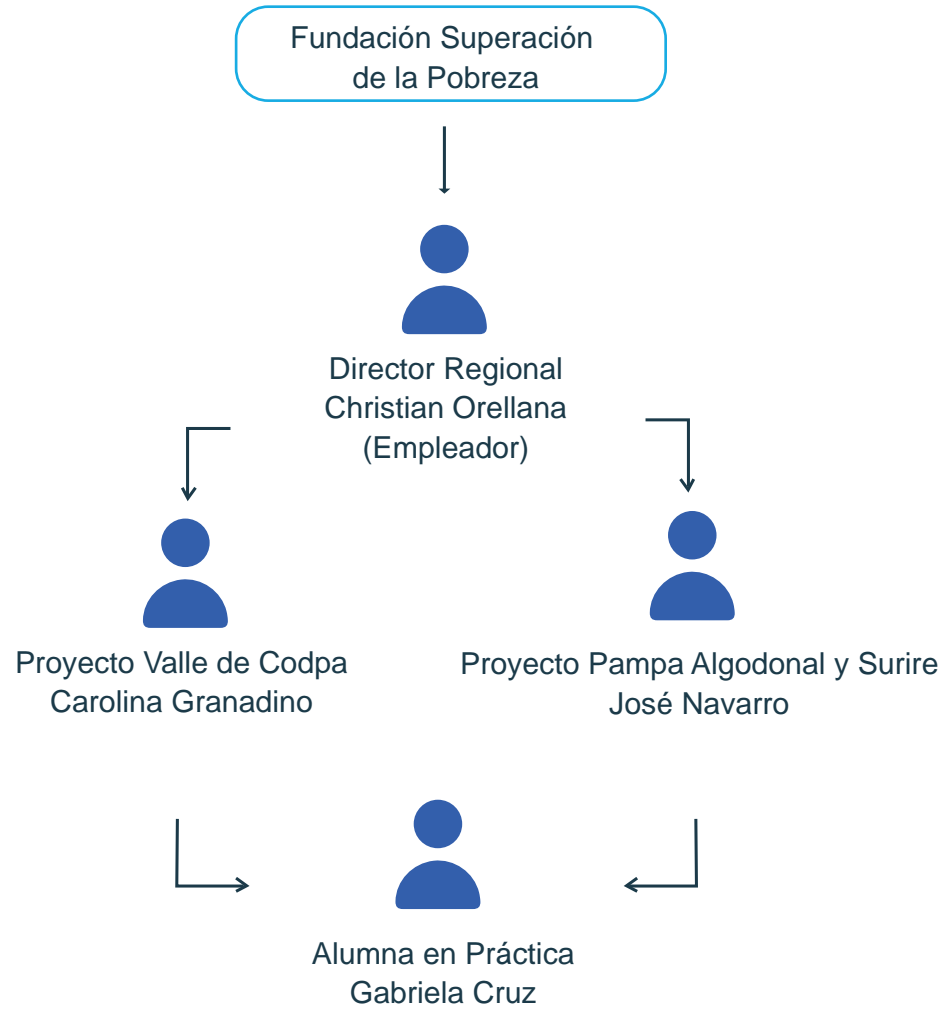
Fundación Superación de la Pobreza

Director Regional
Christian Orellana
(Empleador)

Proyecto Valle de Codpa
Carolina Granadino

Proyecto Pampa Algodonal y Surire
José Navarro

Alumna en Práctica
Gabriela Cruz